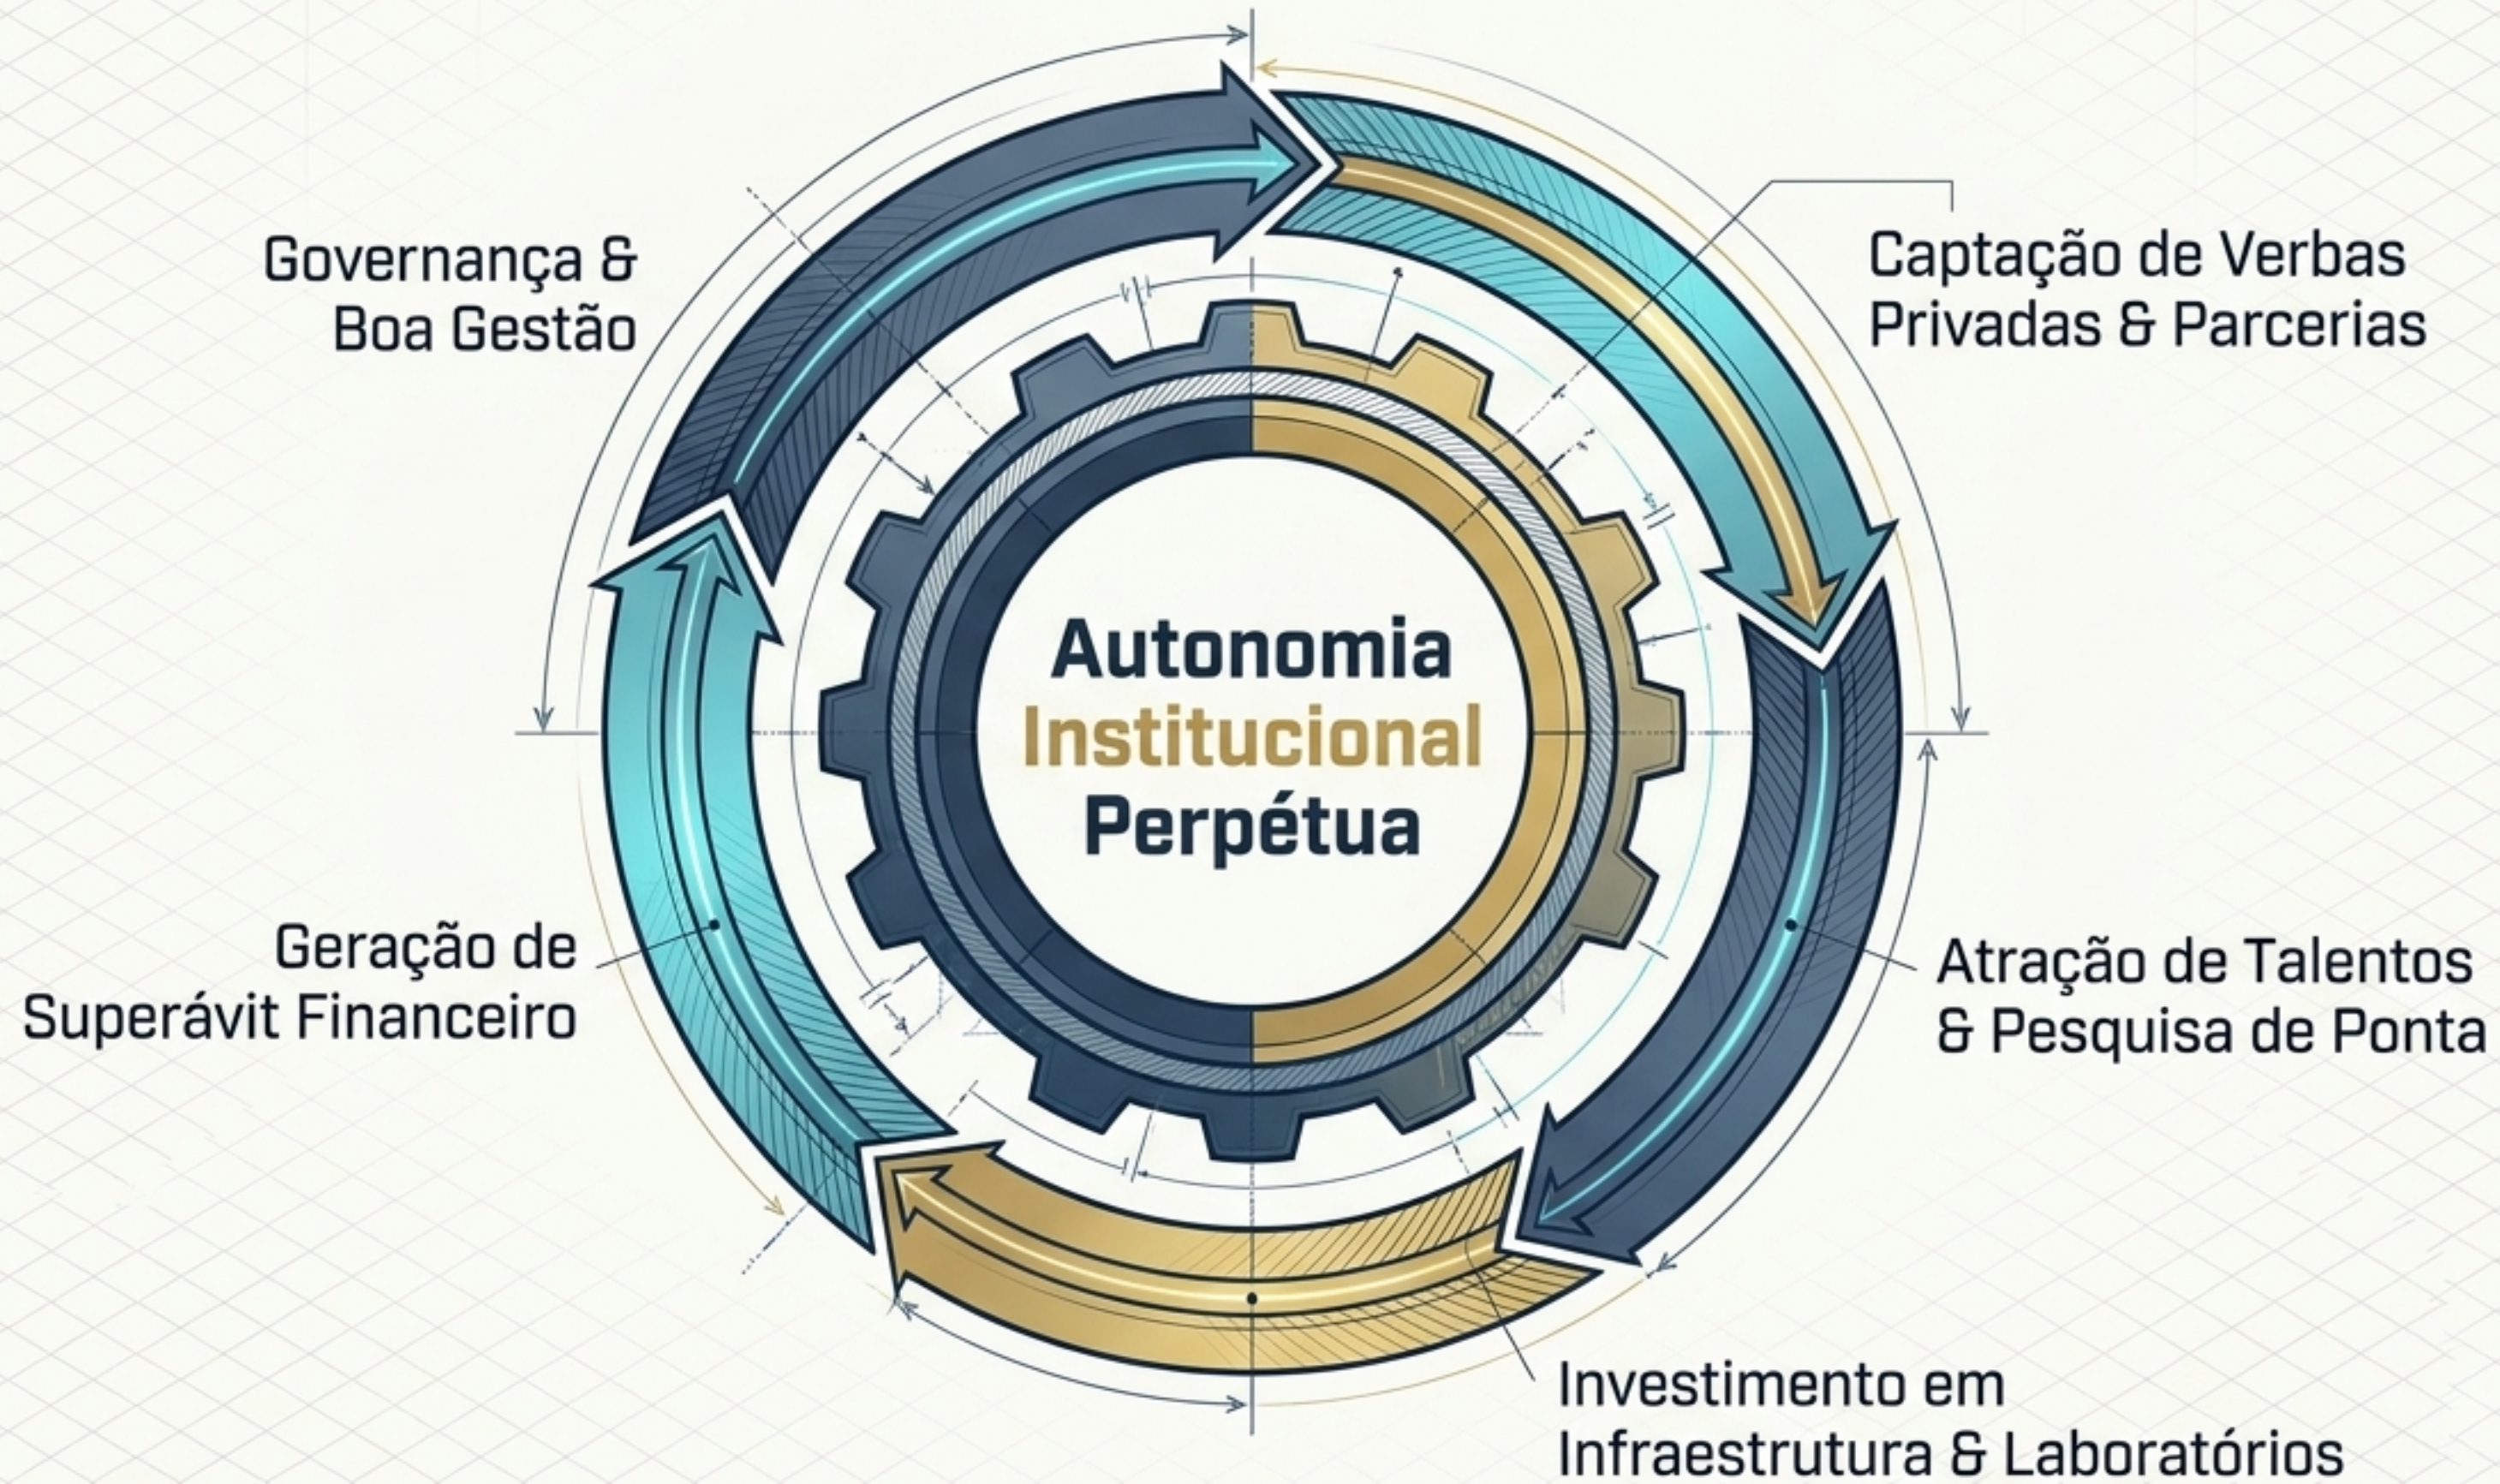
Governança & Boa Gestão

Captação de Verbas Privadas & Parcerias

Autonomia Institucional Perpétua

Geração de Superávit Financeiro

Atração de Talentos & Pesquisa de Ponta

Investimento em Infraestrutura & Laboratórios